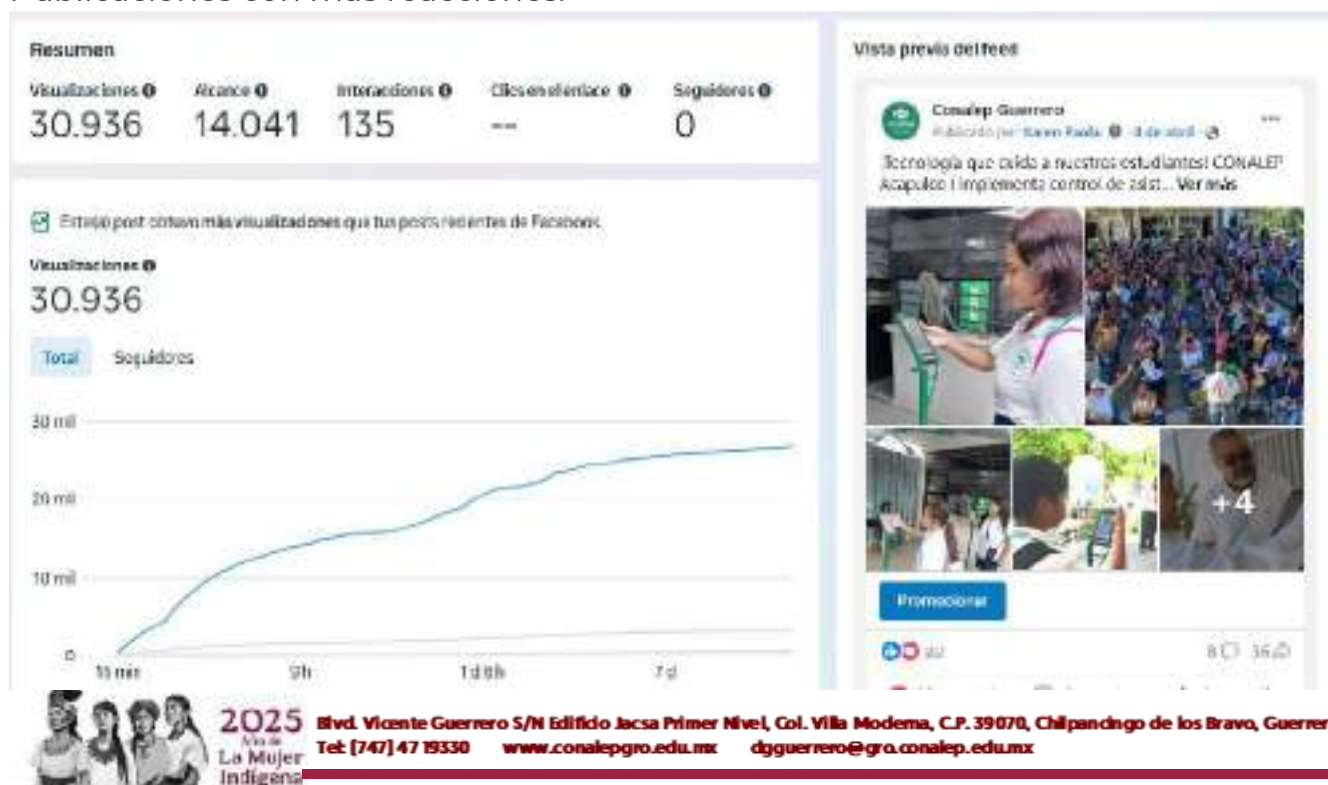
Publicaciones con más reacciones.

Resumen

Visualizaciones 30.936 Alcance 14.041 Interacciones 135 Clics en el enlace -- Seguidores 0

Esta publicación obtuvo más visualizaciones que tus posts recientes de Facebook.

Visualizaciones
30.936

Total Seguidores

30 mil
20 mil
10 mil
0
15 min 9h 1 d 6h 7 d

Vista previa del feed

Conalep Guerrero
Publicado por Karen Rada · 8 de abril

¡Tecnología que cuida a nuestros estudiantes! CONALEP Acapulco I implementa control de asist... Ver más

+4

Promocionar

82 8 36

2025 Año de La Mujer Indígena

Blvd. Vicente Guerrero S/N Edificio Jacsa Primer Nivel, Col. Villa Moderna, C.P. 39070, Chilpancingo de los Bravo, Guerrer
Tel: (747) 47 19330 www.conalepgro.edu.mx dgguerrero@gro.conalep.edu.mx